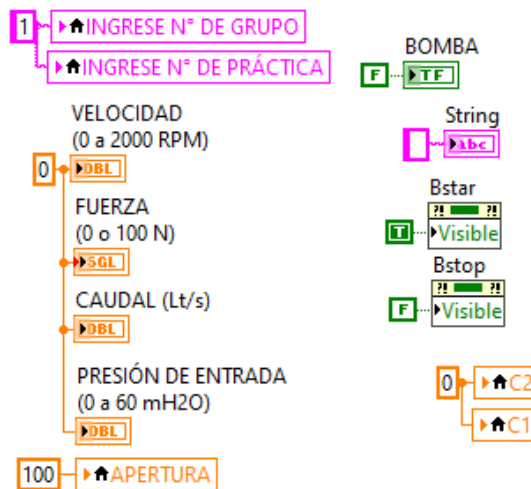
1
INGRESE N° DE GRUPO
INGRESE N° DE PRÁCTICA

VELOCIDAD
(0 a 2000 RPM)
0
DBL

FUERZA
(0 o 100 N)
SGL

CAUDAL (Lt/s)
DBL

PRESIÓN DE ENTRADA
(0 a 60 mH2O)
DBL

100
APERTURA

BOMBA
F
TF

String
abc

Bstar
T
Visible

Bstop
F
Visible

0
C2
C1